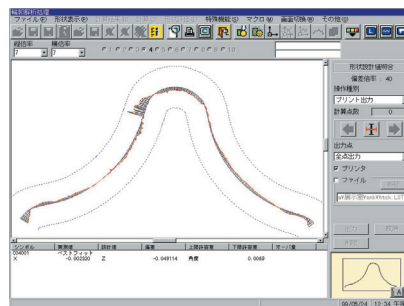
輪郭解析処理
ファイル(F) 形状表示(D) 特殊機能(S) マクロ(M) 画面切換(H) その他(O)
縦倍率 横倍率
7 7
形状設計値照合
偏差倍率 : 40
操作種別
プリント出力
計算点数 0
出力点
全点出力
プリンタ
ファイル
シンボル 要素種 設計値 偏差 上限許容差 下限許容差 オーバ量
024001 ベストフィット
X -0.002020 Z -0.049114 角度 0.0069
99/05/24 12:34